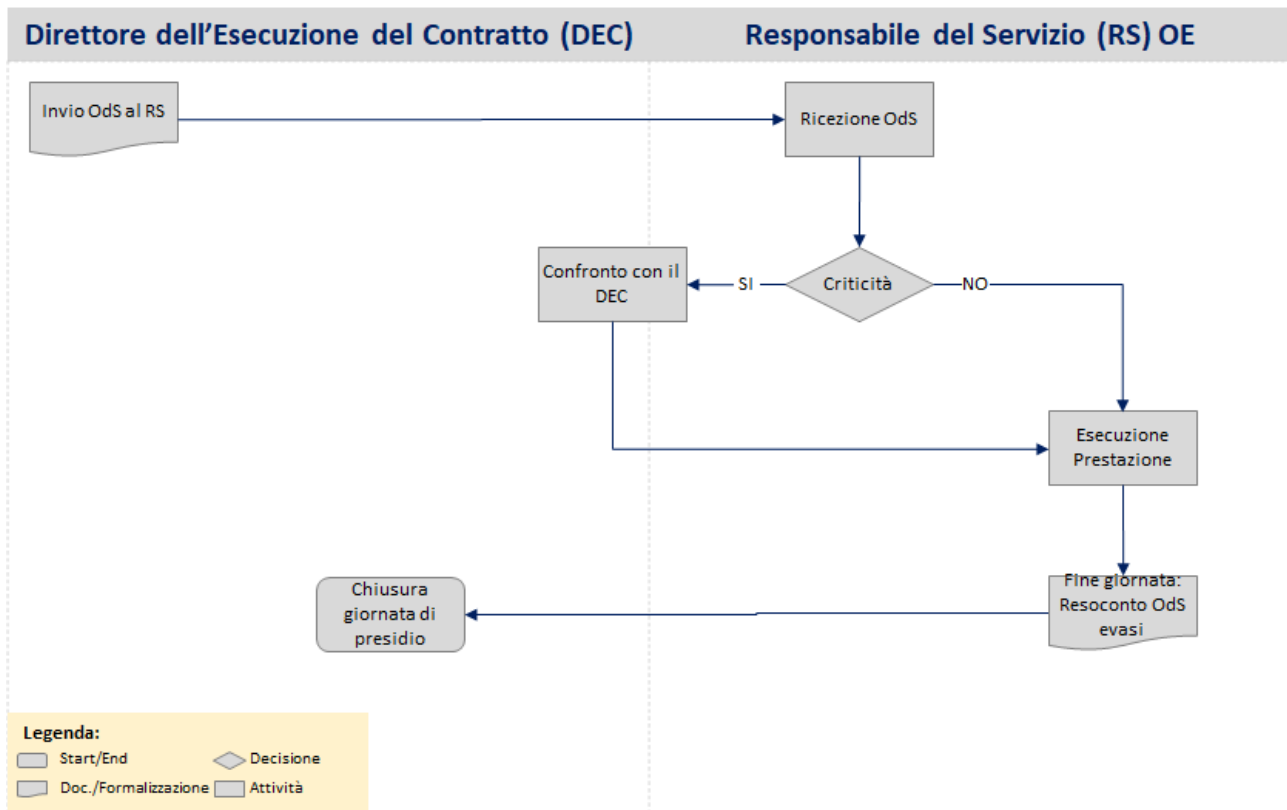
Direttore dell’Esecuzione del Contratto (DEC)

Responsabile del Servizio (RS) OE

Invio OdS al RS

Ricezione OdS

Confronto con il DEC

SI

Criticità

NO

Esecuzione Prestazione

Chiusura giornata di presidio

Fine giornata: Resoconto OdS evasi

Legenda:

Start/End

Decisione

Doc./Formalizzazione

Attività